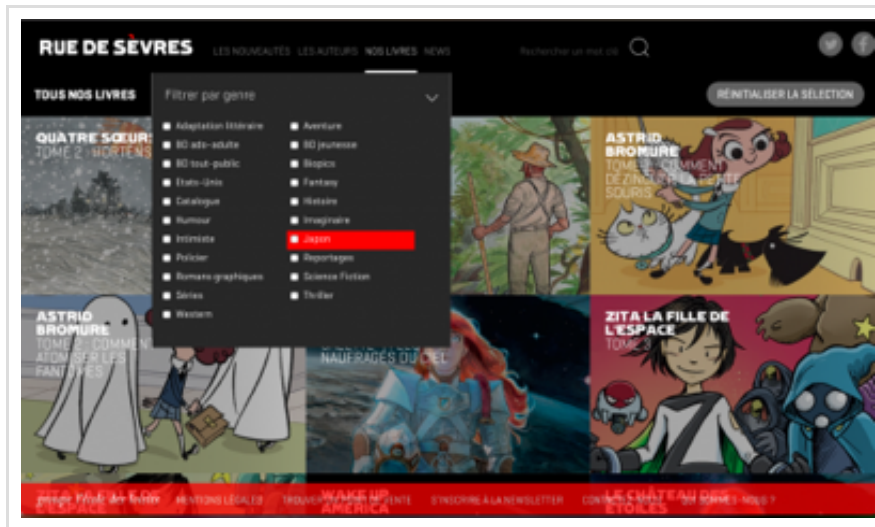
RUE DE SÈVRES LES NOUVEAUTÉS LES AUTEURS NOS LIVRES NEWS Rechercher un mot clé

TOUS NOS LIVRES

Filtrer par genre

RÉINITIALISER LA SÉLECTION

Adaptation littéraire
BD ado-adulte
BD tout-public
Etats-Unis
Catalogue
Humour
Intimiste
Policier
Romans graphiques
Séries
Western

Aventure
BD jeunesse
Biopics
Fantasy
Histoire
Imaginaire
Japon
Reportages
Science-Fiction
Thriller

QUATRE SŒUR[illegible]
TOME 2 : HORTENS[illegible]

ASTRID BROMURE
TOME 1 : COMMENT DE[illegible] LA PETITE SOURIS

ASTRID BROMURE
TOME 2 : COMMENT ATOMISER LES FANTÔMES

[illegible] NAUFRAGÉS DU CIEL

ZITA LA FILLE DE L'ESPACE
TOME 3

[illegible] L'ESPACE

WAKE UP AMERICA

LE CHÂTEAU DES ÉTOILES

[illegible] MENTIONS LÉGALES TROUVER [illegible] S'INSCRIRE À LA NEWSLETTER CONTA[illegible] QUI SOMMES-NOUS ?